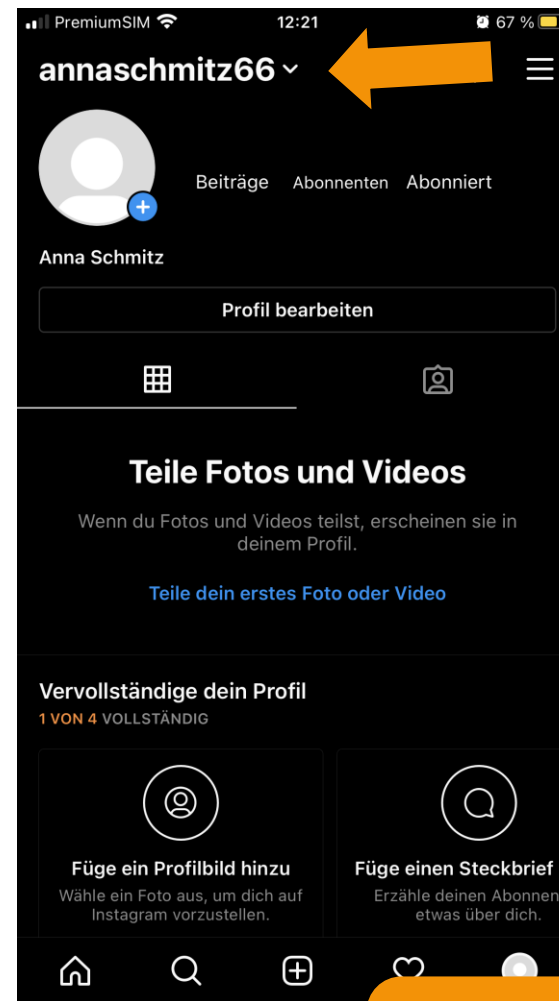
PremiumSIM 12:21 67 %

annaschmitz66

Beiträge Abonnenten Abonniert

Anna Schmitz

Profil bearbeiten

Teile Fotos und Videos

Wenn du Fotos und Videos teilst, erscheinen sie in deinem Profil.

Teile dein erstes Foto oder Video

Vervollständige dein Profil

1 VON 4 VOLLSTÄNDIG

Füge ein Profilbild hinzu

Wähle ein Foto aus, um dich auf Instagram vorzustellen.

Füge einen Steckbrief

Erzähle deinen Abonnen etwas über dich.